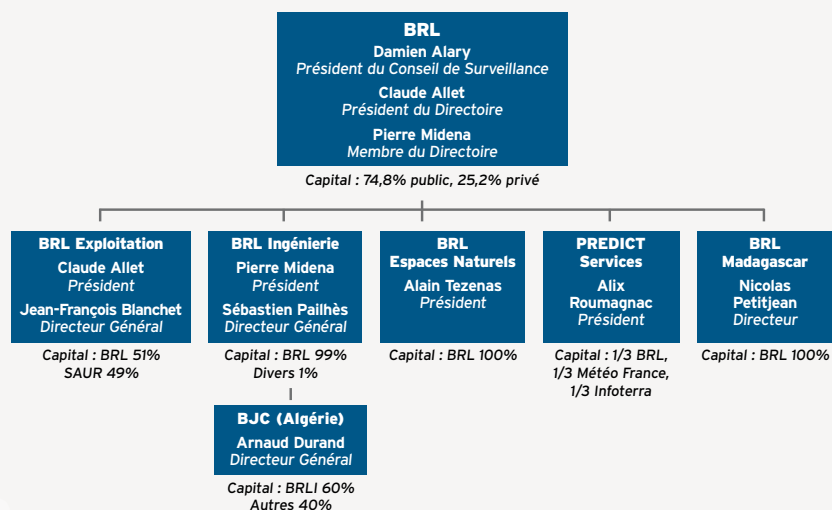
BRL
Damien Alary
Président du Conseil de Surveillance
Claude Allet
Président du Directoire
Pierre Midena
Membre du Directoire

Capital : 74,8% public, 25,2% privé

BRL Exploitation
Claude Allet
Président
Jean-François Blanchet
Directeur Général

Capital : BRL 51%
SAUR 49%

BRL Ingénierie
Pierre Midena
Président
Sébastien Pailhès
Directeur Général

Capital : BRL 99%
Divers 1%

BJC (Algérie)
Arnaud Durand
Directeur Général

Capital : BRLI 60%
Autres 40%

BRL
Espaces Naturels
Alain Tezenas
Président

Capital : BRL 100%

PREDICT
Services
Alix
Roumagnac
Président

Capital : 1/3 BRL,
1/3 Météo France,
1/3 Infoterra

BRL
Madagascar
Nicolas
Petitjean
Directeur

Capital : BRL 100%